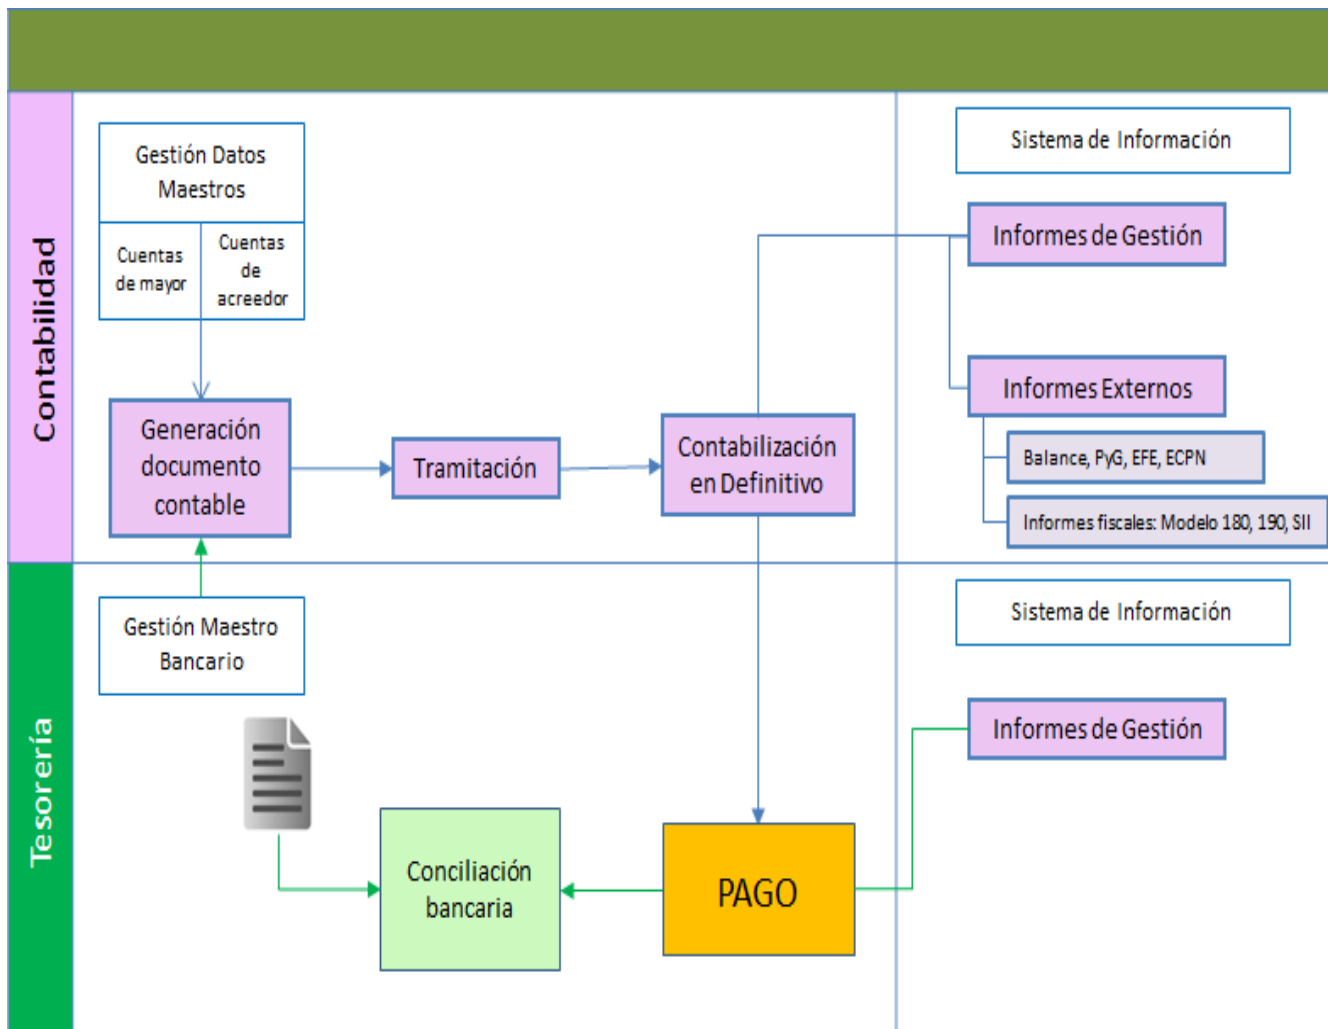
Contabilidad

Gestión Datos Maestros

Cuentas de mayor

Cuentas de acreedor

Generación documento contable

Tramitación

Contabilización en Definitivo

Sistema de Información

Informes de Gestión

Informes Externos

Balance, PyG, EFE, ECPN

Informes fiscales: Modelo 180, 190, SII

Tesorería

Gestión Maestro Bancario

Sistema de Información

Informes de Gestión

Conciliación bancaria

PAGO